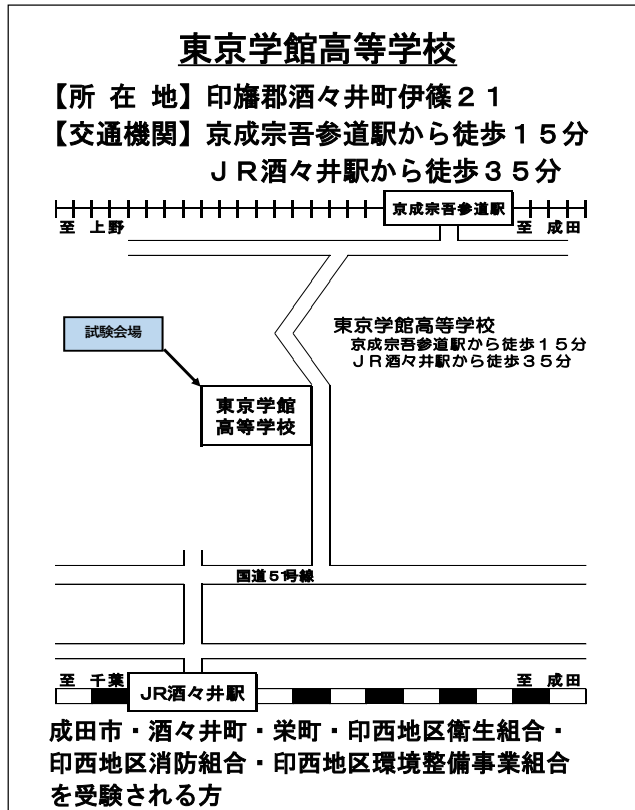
東京学館高等学校

【所 在 地】印旛郡酒々井町伊篠２１
【交通機関】京成宗吾参道駅から徒歩１５分
ＪＲ酒々井駅から徒歩３５分

京成宗吾参道駅
至 上野
至 成田

試験会場

東京学館高等学校
京成宗吾参道駅から徒歩１５分
ＪＲ酒々井駅から徒歩３５分

東京学館
高等学校

国道５１号線

至 千葉
JR酒々井駅
至 成田

成田市・酒々井町・栄町・印西地区衛生組合・印西地区消防組合・印西地区環境整備事業組合を受験される方